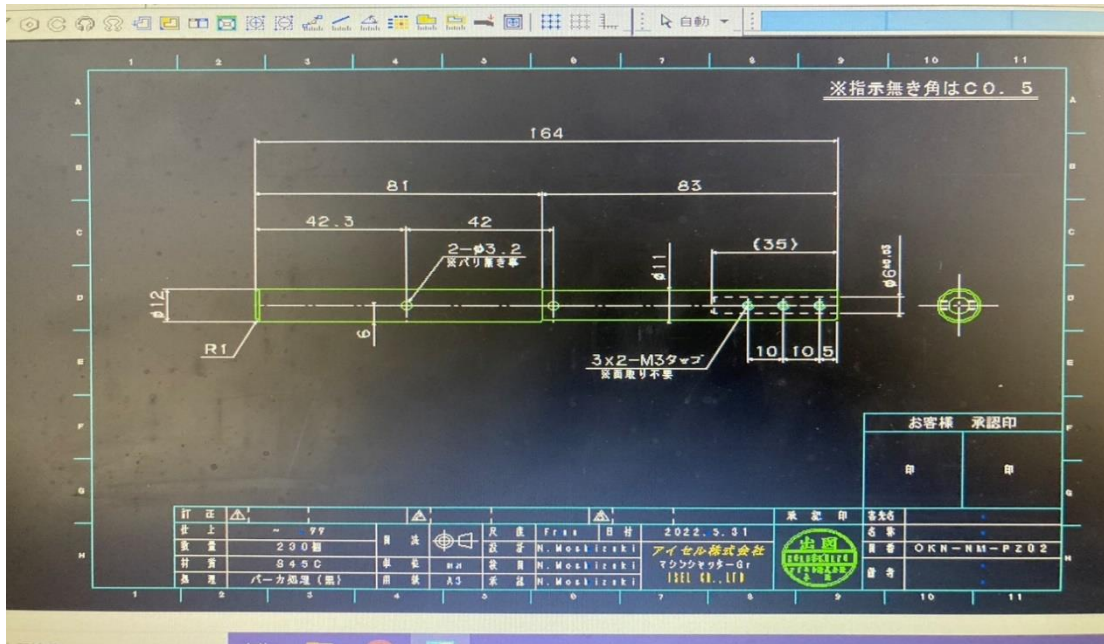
自動

1 2 3 4 5 6 7 8 9 10 11

A B C D E F G H

※指示無き角はC0．5

164

81

83

42.3

42

2−φ3.2
※バリ無き事

(35)

φ12

φ11

φ6

R1

6

3x2−M3タップ
※面取り不要

10 10 5

お客様 承認印

印 印

| 訂正 | △ | | △ | | △ | | | 承認印 | 客先名 | |
|---|---|---|---|---|---|---|---|---|---|---|
| 仕上 | 〜 ▽▽ | 投法 | | 尺度 | Free | 日付 | 2022．5．31 | | 名称 | |
| 数量 | 230個 | | | 設計 | N.Mochizuki | アイセル株式会社 | | | 図番 | OKN−NM−PZ02 |
| 材質 | S45C | 単位 | mm | 検図 | N.Mochizuki | マシンシャフターGr | | | 備考 | |
| 処理 | パーカ処理（黒） | 用紙 | A3 | 承認 | N.Mochizuki | ISEL CO.,LTD | | | | |

出図

1 2 3 4 5 6 7 8 9 10 11